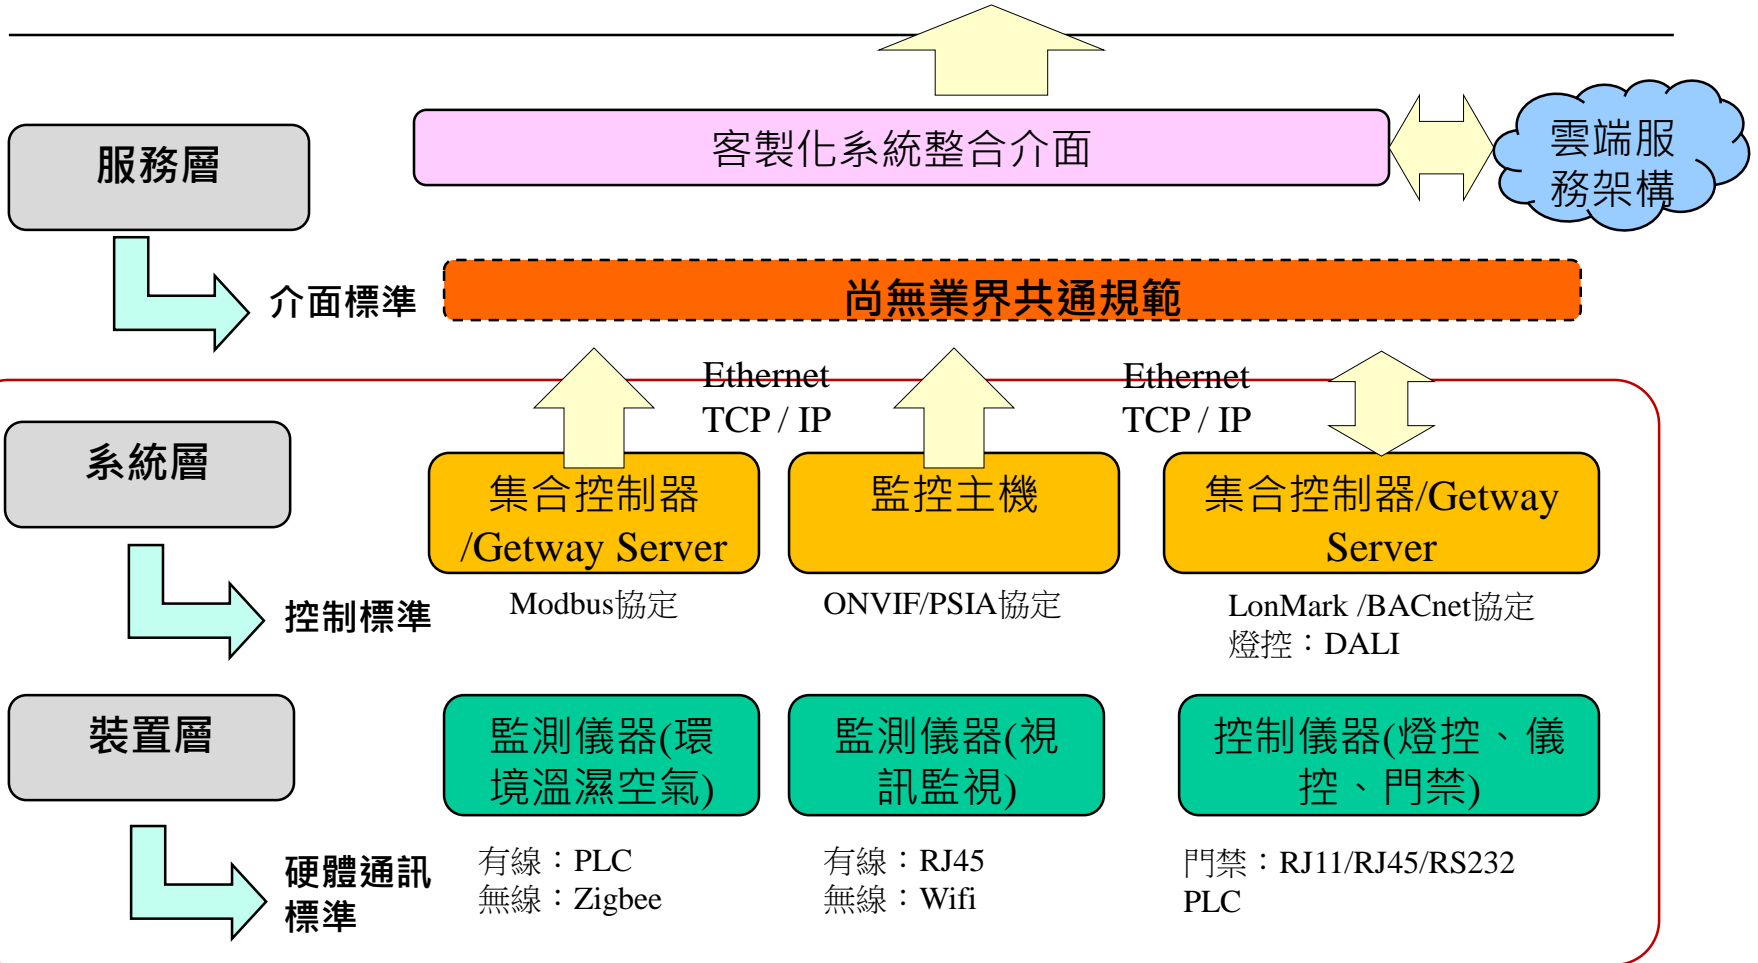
服務層

客製化系統整合介面

雲端服務架構

介面標準

尚無業界共通規範

Ethernet TCP / IP

Ethernet TCP / IP

系統層

集合控制器 /Getway Server

監控主機

集合控制器/Getway Server

控制標準

Modbus協定

ONVIF/PSIA協定

LonMark /BACnet協定
燈控：DALI

裝置層

監測儀器(環境溫濕空氣)

監測儀器(視訊監視)

控制儀器(燈控、儀控、門禁)

硬體通訊標準

有線：PLC
無線：Zigbee

有線：RJ45
無線：Wifi

門禁：RJ11/RJ45/RS232
PLC